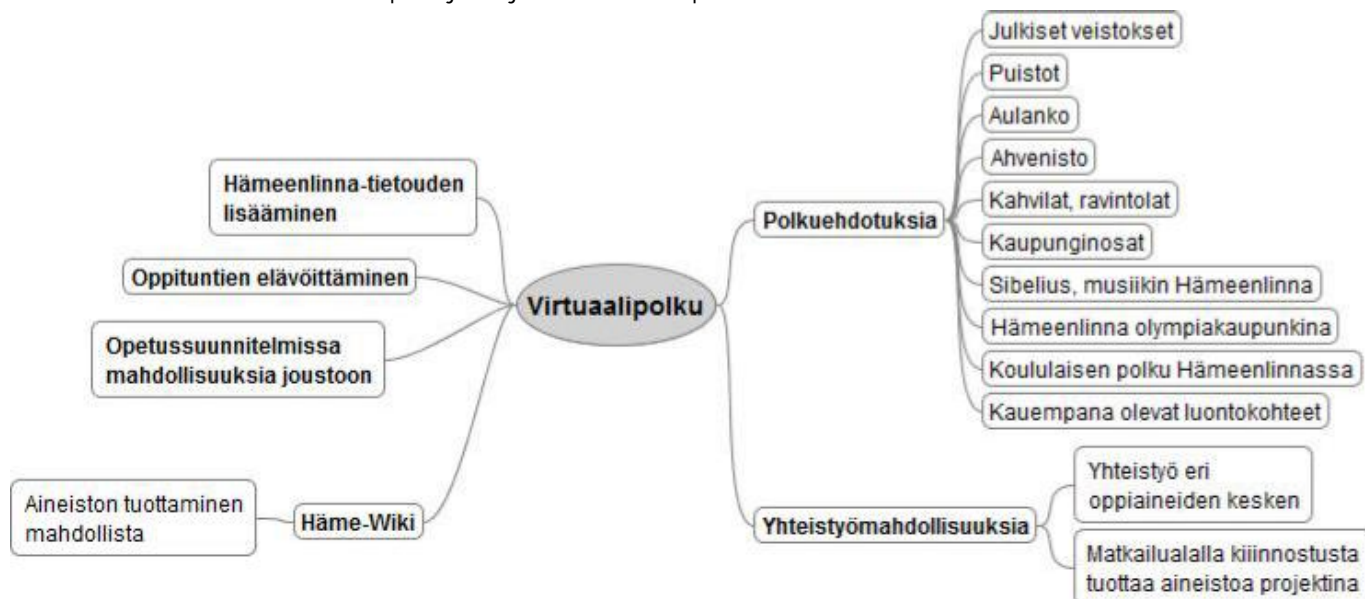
Virtuaalipolku

Hämeenlinna-tietouden lisääminen

Oppituntien elävöittäminen

Opetussuunnitelmissa mahdollisuuksia joustoon

Häme-Wiki

Aineiston tuottaminen mahdollista

Polkuehdotuksia

Julkiset veistokset

Puistot

Aulanko

Ahvenisto

Kahvilat, ravintolat

Kaupunginosat

Sibelius, musiikin Hämeenlinna

Hämeenlinna olympiakaupunkina

Koululaisen polku Hämeenlinnassa

Kauempana olevat luontokohteet

Yhteistyömahdollisuuksia

Yhteistyö eri oppiaineiden kesken

Matkailualalla kiiinnostusta tuottaa aineistoa projektina